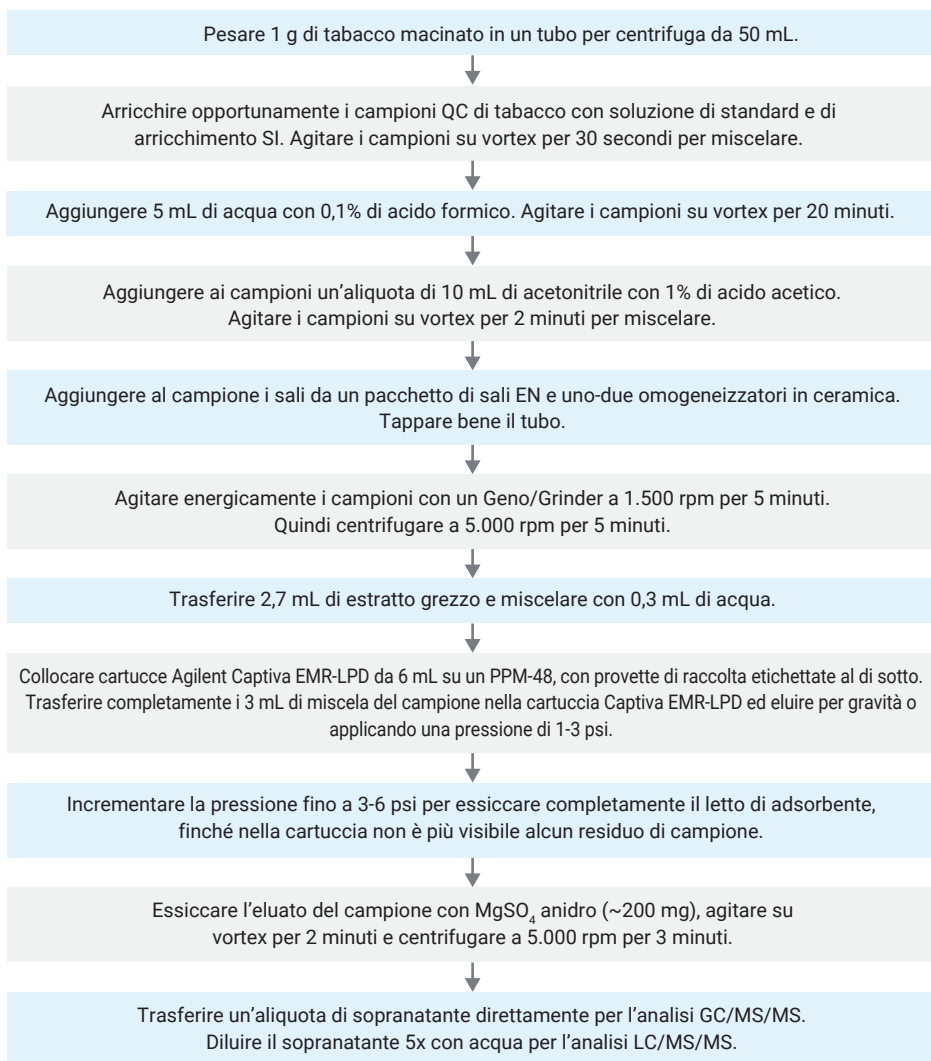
Pesare 1 g di tabacco macinato in un tubo per centrifuga da 50 mL.

Arricchire opportunamente i campioni QC di tabacco con soluzione di standard e di arricchimento SI. Agitare i campioni su vortex per 30 secondi per miscelare.

Aggiungere 5 mL di acqua con 0,1% di acido formico. Agitare i campioni su vortex per 20 minuti.

Aggiungere ai campioni un'aliquota di 10 mL di acetonitrile con 1% di acido acetico. Agitare i campioni su vortex per 2 minuti per miscelare.

Aggiungere al campione i sali da un pacchetto di sali EN e uno-due omogeneizzatori in ceramica. Tappare bene il tubo.

Agitare energicamente i campioni con un Geno/Grinder a 1.500 rpm per 5 minuti. Quindi centrifugare a 5.000 rpm per 5 minuti.

Trasferire 2,7 mL di estratto grezzo e miscelare con 0,3 mL di acqua.

Collocare cartucce Agilent Captiva EMR-LPD da 6 mL su un PPM-48, con provette di raccolta etichettate al di sotto. Trasferire completamente i 3 mL di miscela del campione nella cartuccia Captiva EMR-LPD ed eluire per gravità o applicando una pressione di 1-3 psi.

Incrementare la pressione fino a 3-6 psi per essiccare completamente il letto di adsorbente, finché nella cartuccia non è più visibile alcun residuo di campione.

Essiccare l'eluato del campione con $MgSO_4$ anidro (~200 mg), agitare su vortex per 2 minuti e centrifugare a 5.000 rpm per 3 minuti.

Trasferire un'aliquota di sopranatante direttamente per l'analisi GC/MS/MS. Diluire il sopranatante 5x con acqua per l'analisi LC/MS/MS.